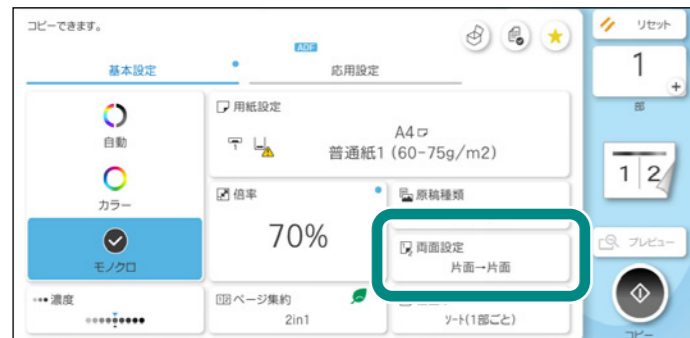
コピーできます。

ADF

基本設定

応用設定

リセット

1

部

自動

カラー

モノクロ

用紙設定

A4

普通紙1 (60-75g/m2)

倍率

70%

原稿種類

両面設定

片面→片面

1 2

プレビュー

濃度

ページ集約

2in1

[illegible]

ソート(1部ごと)

コピー